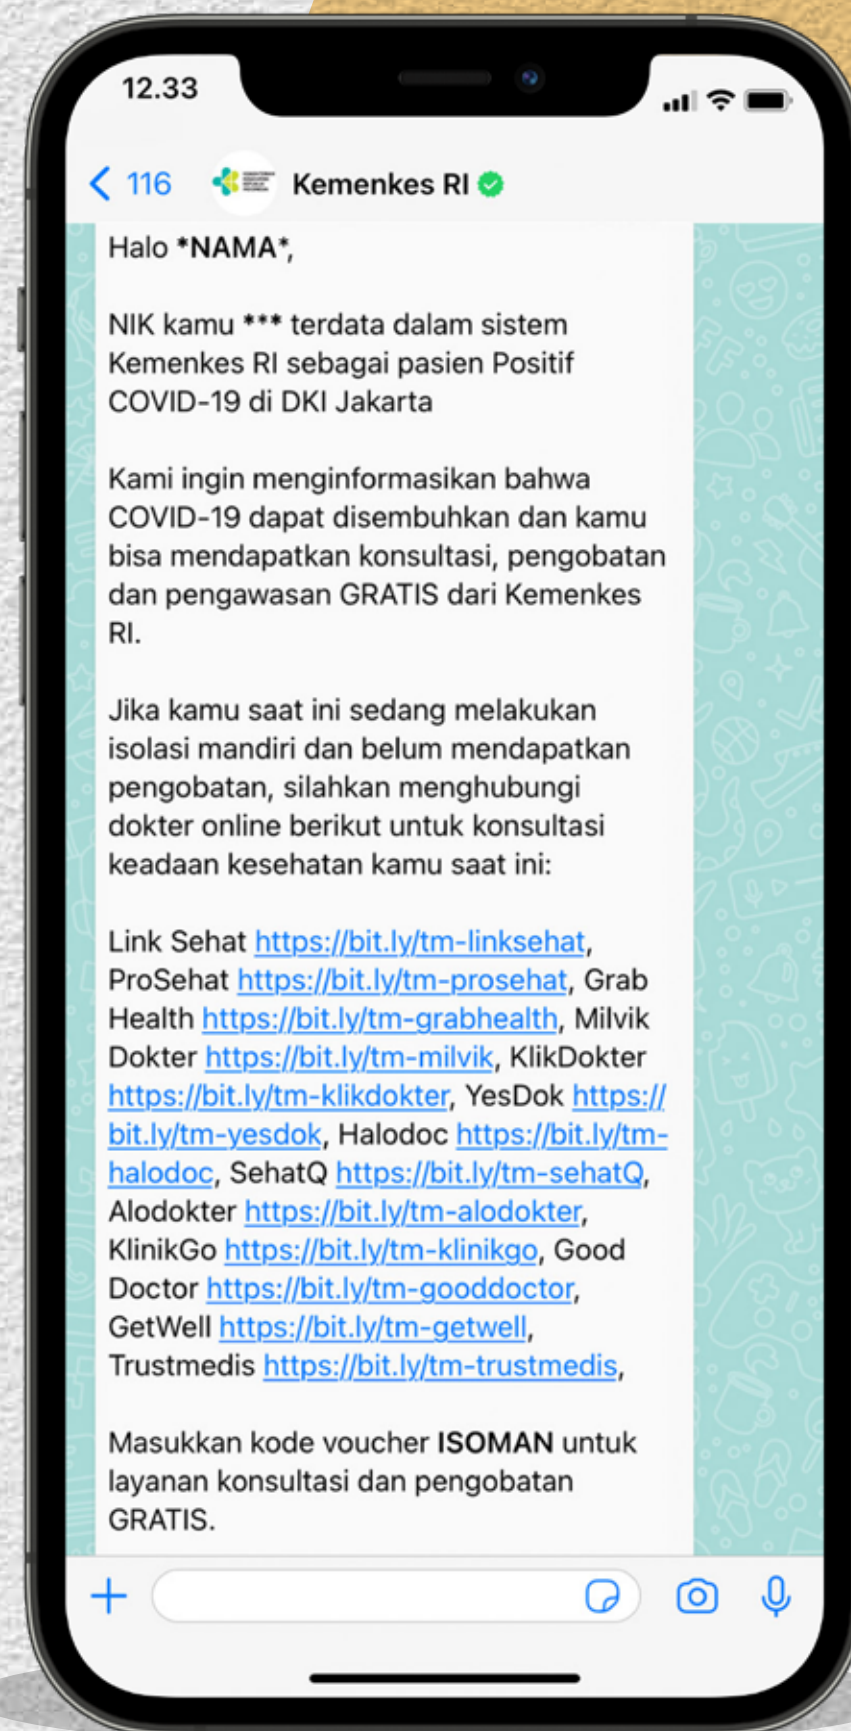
12.33

116

Kemenkes RI

Halo *NAMA*,

NIK kamu *** terdata dalam sistem Kemenkes RI sebagai pasien Positif COVID-19 di DKI Jakarta

Kami ingin menginformasikan bahwa COVID-19 dapat disembuhkan dan kamu bisa mendapatkan konsultasi, pengobatan dan pengawasan GRATIS dari Kemenkes RI.

Jika kamu saat ini sedang melakukan isolasi mandiri dan belum mendapatkan pengobatan, silahkan menghubungi dokter online berikut untuk konsultasi keadaan kesehatan kamu saat ini:

Link Sehat https://bit.ly/tm-linksehat, ProSehat https://bit.ly/tm-prosehat, Grab Health https://bit.ly/tm-grabhealth, Milvik Dokter https://bit.ly/tm-milvik, KlikDokter https://bit.ly/tm-klikdokter, YesDok https://bit.ly/tm-yesdok, Halodoc https://bit.ly/tm-halodoc, SehatQ https://bit.ly/tm-sehatQ, Alodokter https://bit.ly/tm-alodokter, KlinikGo https://bit.ly/tm-klinikgo, Good Doctor https://bit.ly/tm-gooddoctor, GetWell https://bit.ly/tm-getwell, Trustmedis https://bit.ly/tm-trustmedis,

Masukkan kode voucher ISOMAN untuk layanan konsultasi dan pengobatan GRATIS.